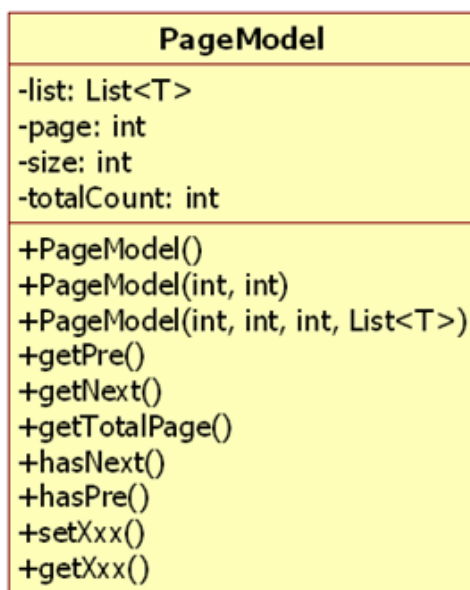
PageModel

-list: List<T>
-page: int
-size: int
-totalCount: int

+PageModel()
+PageModel(int, int)
+PageModel(int, int, int, List<T>)
+getPre()
+getNext()
+getTotalPage()
+hasNext()
+hasPre()
+setXxx()
+getXxx()